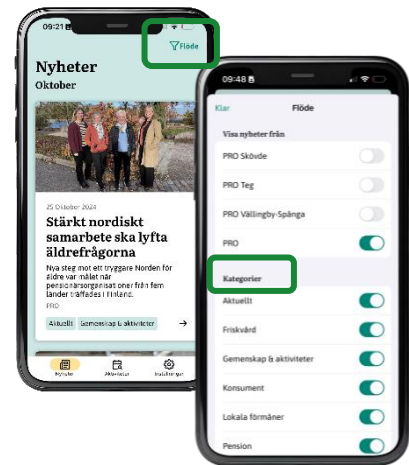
09:21

Flöde

Nyheter
Oktober

25 Oktober 2024

Stärkt nordiskt samarbete ska lyfta äldrefrågorna

Nya steg mot ett tryggare Norden för äldre var målet när pensionärsorganisat oner från fem länder träffades i Finland.

PRO

Aktuellt
Gemenskap & aktiviteter

Nyheter
Aktiviteter
Inställningar

09:48

Klar
Flöde

Visa nyheter från

PRO Skövde

PRO Teg

PRO Vällingby-Spånga

PRO

Kategorier

Aktuellt

Friskvård

Gemenskap & aktiviteter

Konsument

Lokala förmåner

Pension